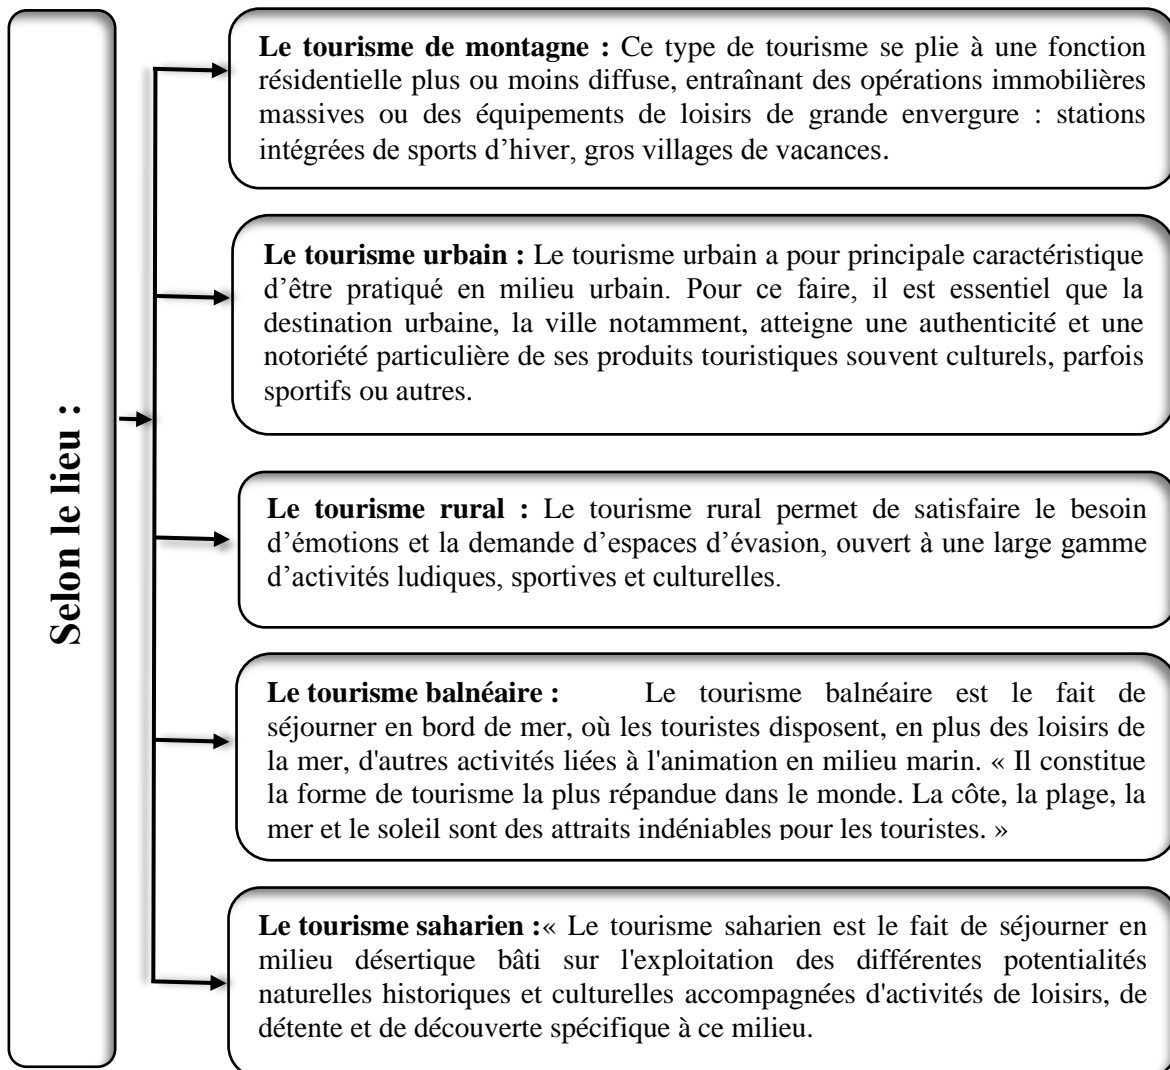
Selon le lieu :

**Le tourisme de montagne :** Ce type de tourisme se plie à une fonction résidentielle plus ou moins diffuse, entraînant des opérations immobilières massives ou des équipements de loisirs de grande envergure : stations intégrées de sports d'hiver, gros villages de vacances.

**Le tourisme urbain :** Le tourisme urbain a pour principale caractéristique d'être pratiqué en milieu urbain. Pour ce faire, il est essentiel que la destination urbaine, la ville notamment, atteigne une authenticité et une notoriété particulière de ses produits touristiques souvent culturels, parfois sportifs ou autres.

**Le tourisme rural :** Le tourisme rural permet de satisfaire le besoin d'émotions et la demande d'espaces d'évasion, ouvert à une large gamme d'activités ludiques, sportives et culturelles.

**Le tourisme balnéaire :** Le tourisme balnéaire est le fait de séjourner en bord de mer, où les touristes disposent, en plus des loisirs de la mer, d'autres activités liées à l'animation en milieu marin. « Il constitue la forme de tourisme la plus répandue dans le monde. La côte, la plage, la mer et le soleil sont des attraits indéniables pour les touristes. »

**Le tourisme saharien :**« Le tourisme saharien est le fait de séjourner en milieu désertique bâti sur l'exploitation des différentes potentialités naturelles historiques et culturelles accompagnées d'activités de loisirs, de détente et de découverte spécifique à ce milieu.